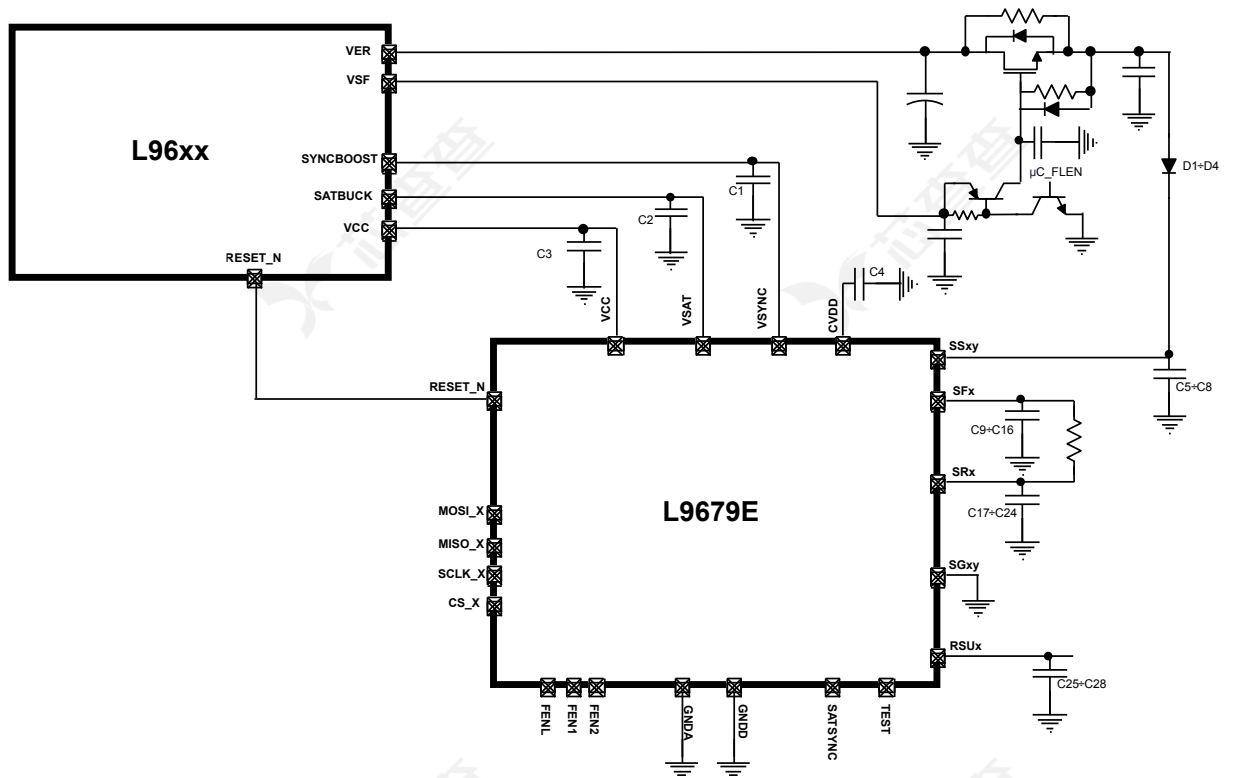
L96xx

VER
VSF
SYNCBOOST
SATBUCK
VCC
RESET_N

C1
C2
C3
C4
µC_FLEN
D1÷D4

VCC
VSAT
VSYNC
CVDD

RESET_N
MOSI_X
MISO_X
SCLK_X
CS_X

L9679E

SSxy
C5÷C8
SFx
C9÷C16
SRx
C17÷C24
SGxy
RSUx
C25÷C28

FENL
FEN1
FEN2
GNDA
GNDD
SATSYNC
TEST